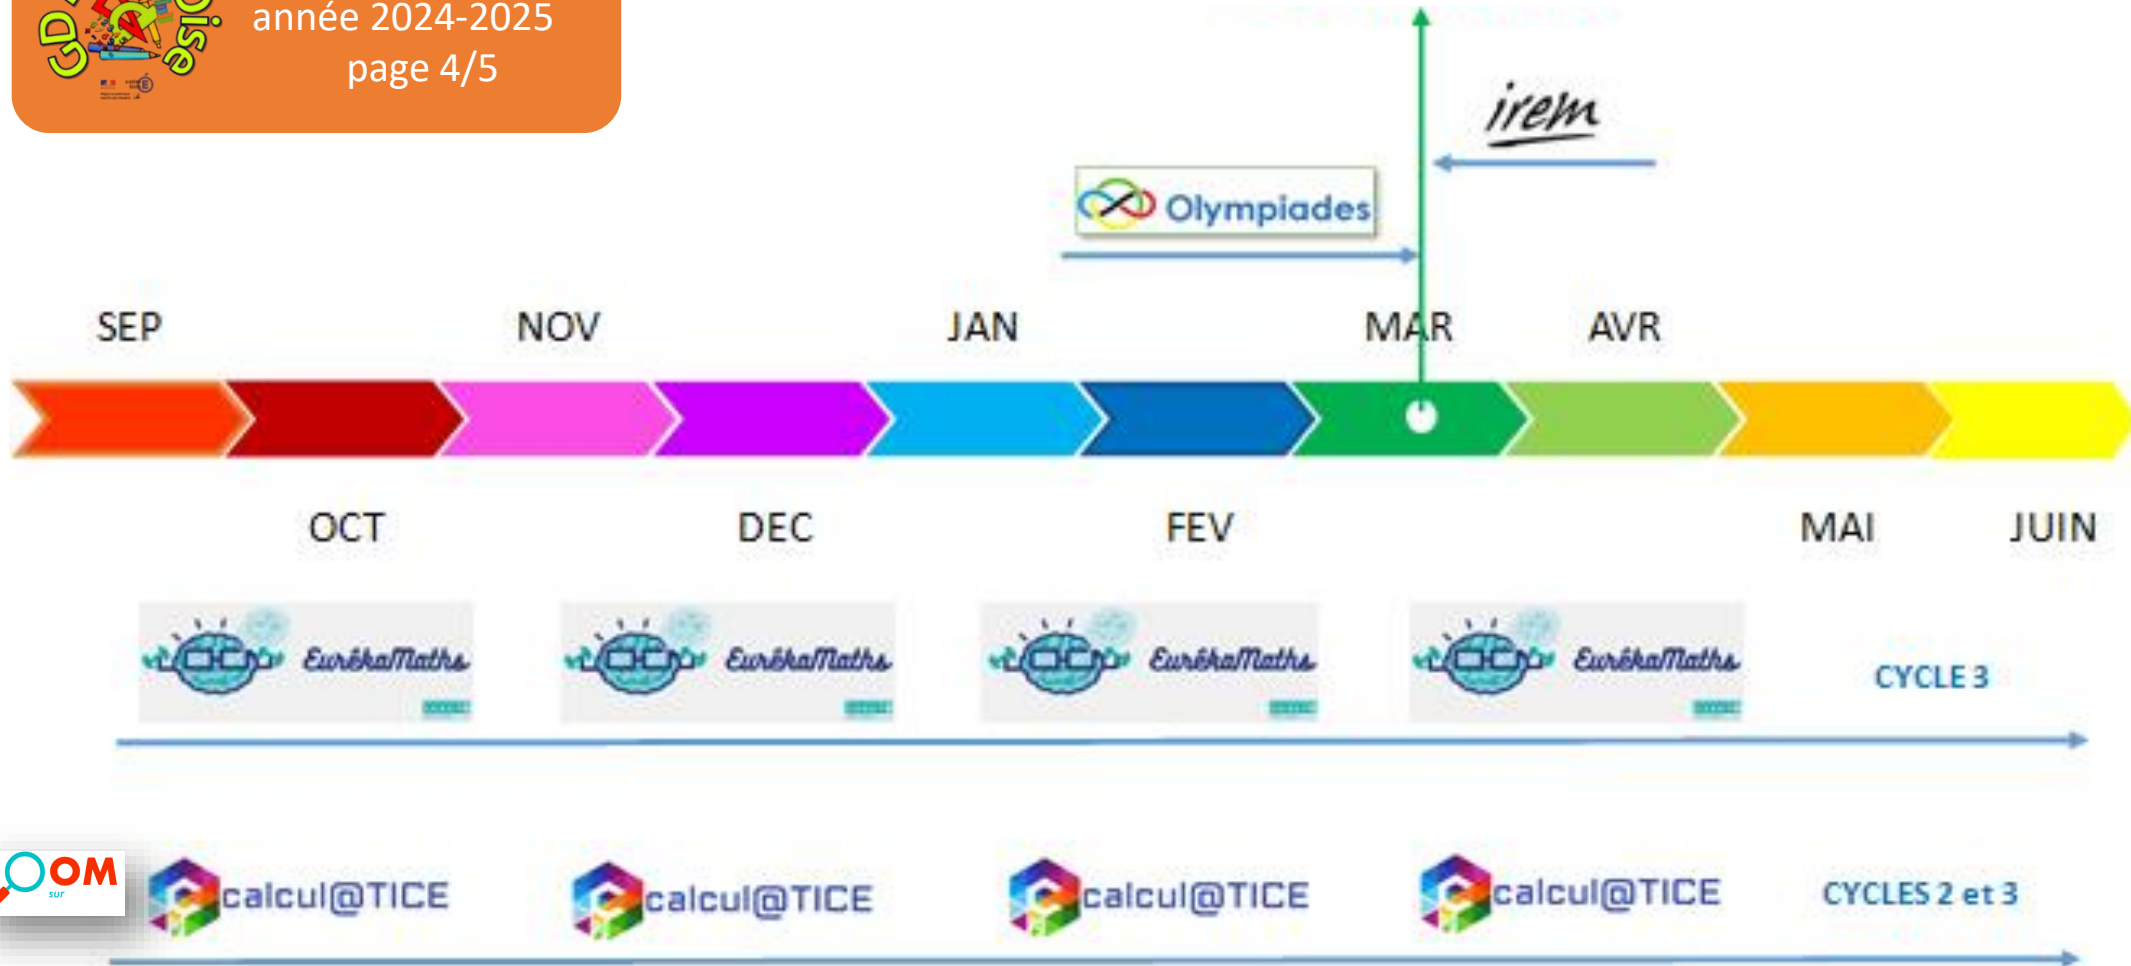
année 2024-2025
page 4/5

irem

Olympiades

SEP NOV JAN MAR AVR

OCT DEC FEV MAI JUIN

EurêkaMaths EurêkaMaths EurêkaMaths EurêkaMaths CYCLE 3

OOM sur

calcul@TICE calcul@TICE calcul@TICE calcul@TICE CYCLES 2 et 3